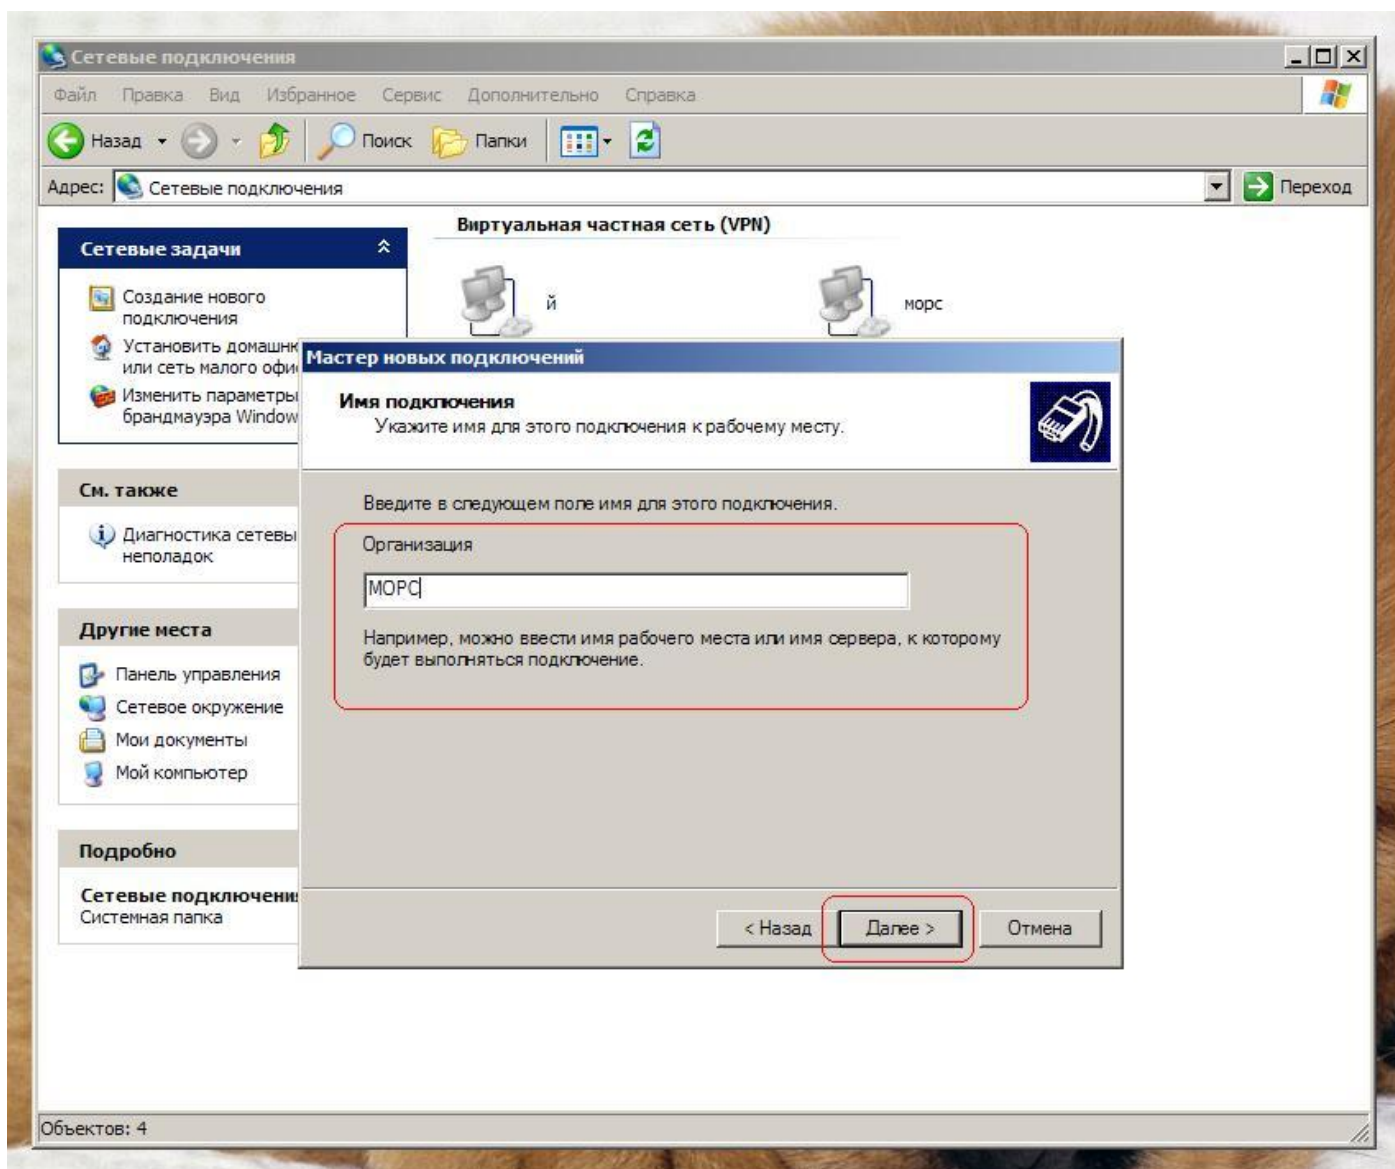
Сетевые подключения

Файл Правка Вид Избранное Сервис Дополнительно Справка

Назад Поиск Папки

Адрес: Сетевые подключения Переход

Сетевые задачи

Создание нового подключения

Установить домашн или сеть малого офи

Изменить параметры брандмауэра Window

См. также

Диагностика сетевы неполадок

Другие места

Панель управления

Сетевое окружение

Мои документы

Мой компьютер

Подробно

Сетевые подключени

Системная папка

Виртуальная частная сеть (VPN)

й

морс

Мастер новых подключений

Имя подключения

Укажите имя для этого подключения к рабочему месту.

Введите в следующем поле имя для этого подключения.

Организация

МОРС

Например, можно ввести имя рабочего места или имя сервера, к которому будет выполняться подключение.

< Назад Далее > Отмена

Объектов: 4